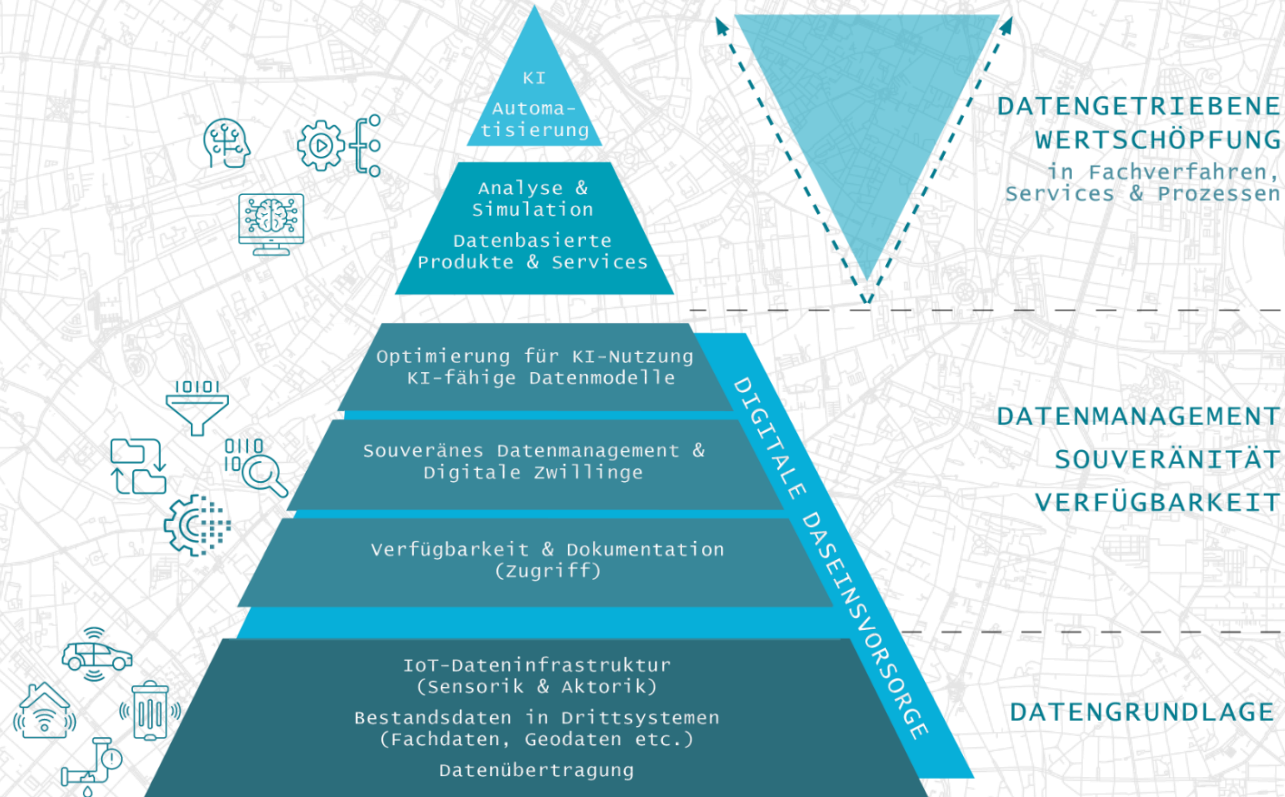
KI
Automatisierung

Analyse &
Simulation

Datenbasierte
Produkte & Services

Optimierung für KI-Nutzung
KI-fähige Datenmodelle

Souveränes Datenmanagement &
Digitale Zwillinge

Verfügbarkeit & Dokumentation
(Zugriff)

IoT-Dateninfrastruktur
(Sensorik & Aktorik)

Bestandsdaten in Drittsystemen
(Fachdaten, Geodaten etc.)

Datenübertragung

DIGITALE DASEINSVORSORGE

DATENGETRIEBENE
WERTSCHÖPFUNG
in Fachverfahren,
Services & Prozessen

DATENMANAGEMENT
SOUVERÄNITÄT
VERFÜGBARKEIT

DATENGRUNDLAGE